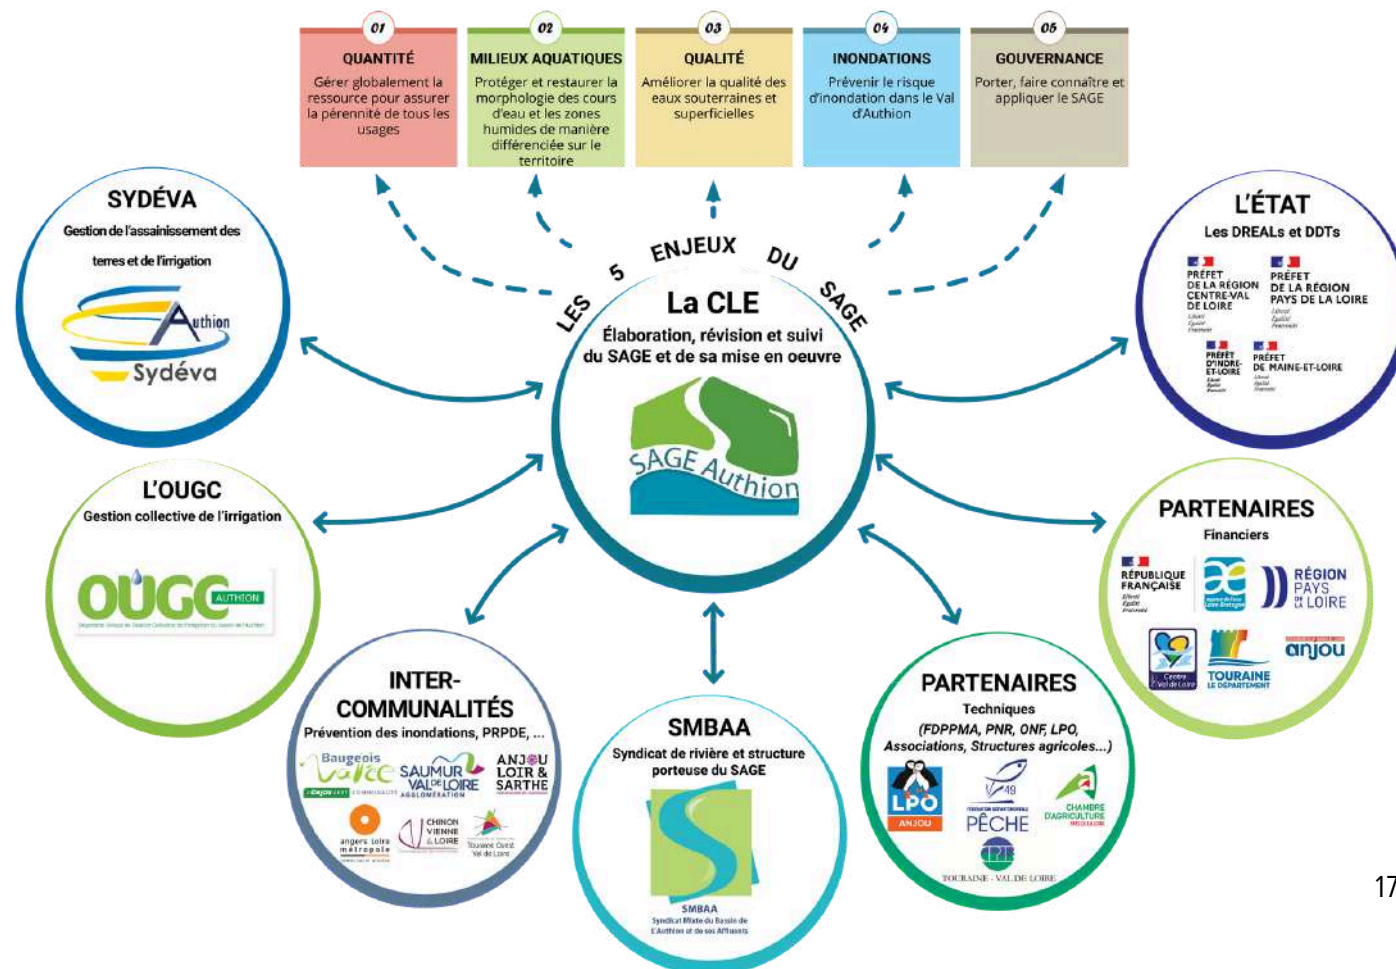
01
QUANTITÉ
Gérer globalement la ressource pour assurer la pérennité de tous les usages

02
MILIEUX AQUATIQUES
Protéger et restaurer la morphologie des cours d'eau et les zones humides de manière différenciée sur le territoire

03
QUALITÉ
Améliorer la qualité des eaux souterraines et superficielles

04
INONDATIONS
Prévenir le risque d'inondation dans le Val d'Authion

05
GOUVERNANCE
Porter, faire connaître et appliquer le SAGE

SYDÉVA
Gestion de l'assainissement des terres et de l'irrigation
Authion
Sydéva

LES 5 ENJEUX DU SAGE

La CLE
Élaboration, révision et suivi du SAGE et de sa mise en oeuvre
SAGE Authion

L'ÉTAT
Les DREALs et DDTs
PRÉFET DE LA RÉGION CENTRE-VAL DE LOIRE
PRÉFET DE LA RÉGION PAYS DE LA LOIRE
PRÉFET D'INDRE-ET-LOIRE
PRÉFET DE MAINE-ET-LOIRE

L'OUGC
Gestion collective de l'irrigation
OUGC AUTHION

PARTENAIRES
Financiers
RÉPUBLIQUE FRANÇAISE
RÉGION PAYS DE LA LOIRE
Centre Val de Loire
TOURAINE LE DÉPARTEMENT
anjou

INTER-COMMUNALITÉS
Prévention des inondations, PRPDE, ...
Baugeois Vallée
SAUMUR VAL DE LOIRE AGGLOMÉRATION
ANJOU LOIR & SARTHE
angers loire métropole
CHINON VIENNE & LOIRE
Touraine Ouest Val de Loire

SMBAA
Syndicat de rivière et structure porteuse du SAGE
SMBAA
Syndicat Mixte du Bassin de L'Authion et de ses Affluents

PARTENAIRES
Techniques
(FDPPMA, PNR, ONF, LPO, Associations, Structures agricoles...)
LPO ANJOU
49
PÊCHE
CHAMBRE D'AGRICULTURE
TOURAINE - VAL DE LOIRE

17